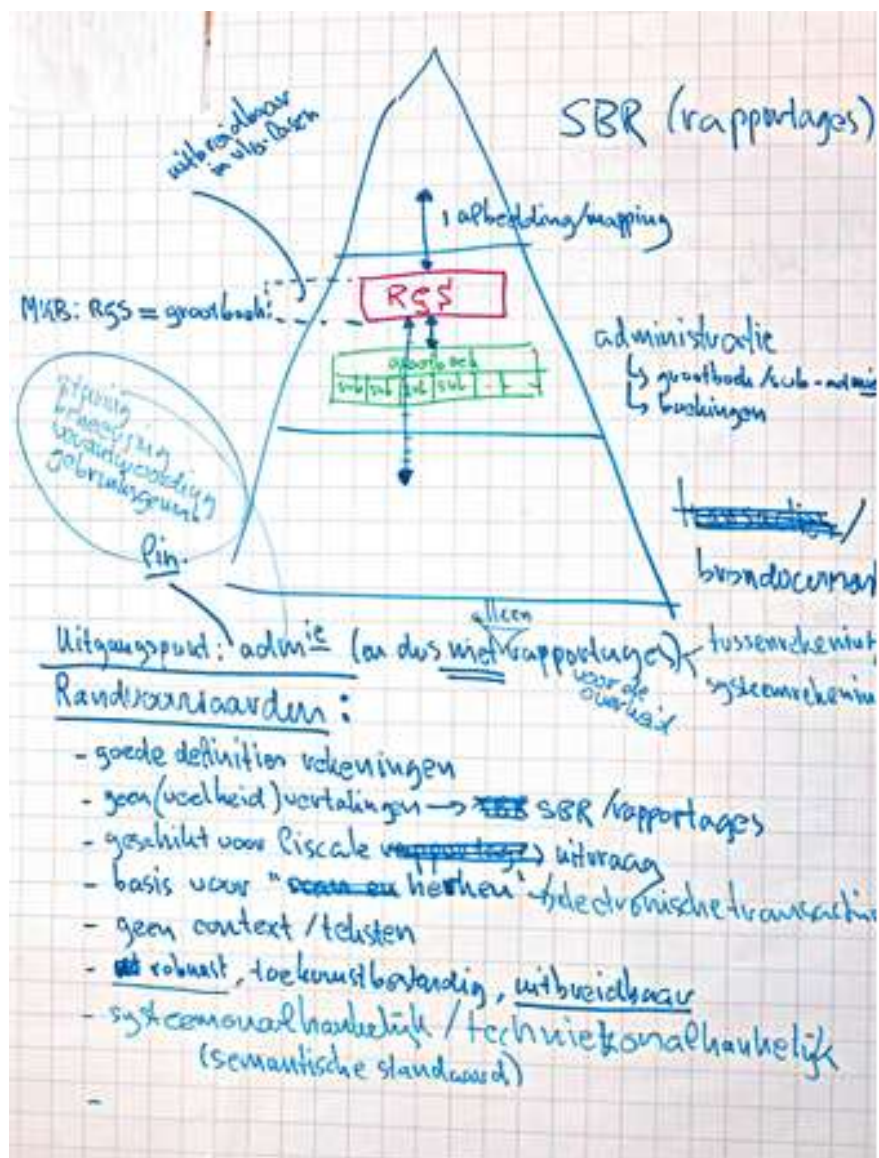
SBR (rapportages)

uitbreidbaar in alle lagen

afbeelding/mapping

MKB: RGS = grootboek

RGS

grootboek

sub | sub | sub | sub

administratie
↳ grootboek/sub-adm
↳ boekingen

planning
begroting
verantwoording
gebruiksgemak

Pin

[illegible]/ brondocumenten

Uitgangspunt: admin (en dus niet alleen rapportages voor de overheid)

tussenrekeningen
systeemrekeningen

Randvoorwaarden:

- goede definities rekeningen
- geen (veelheid) vertalingen → SBR/rapportages
- geschikt voor fiscale uitvraag
- basis voor "herken" + electronische transacties
- geen context / teksten
- robuust, toekomstbestendig, uitbreidbaar
- systeemonafhankelijk / techniekonafhankelijk (semantische standaard)
-